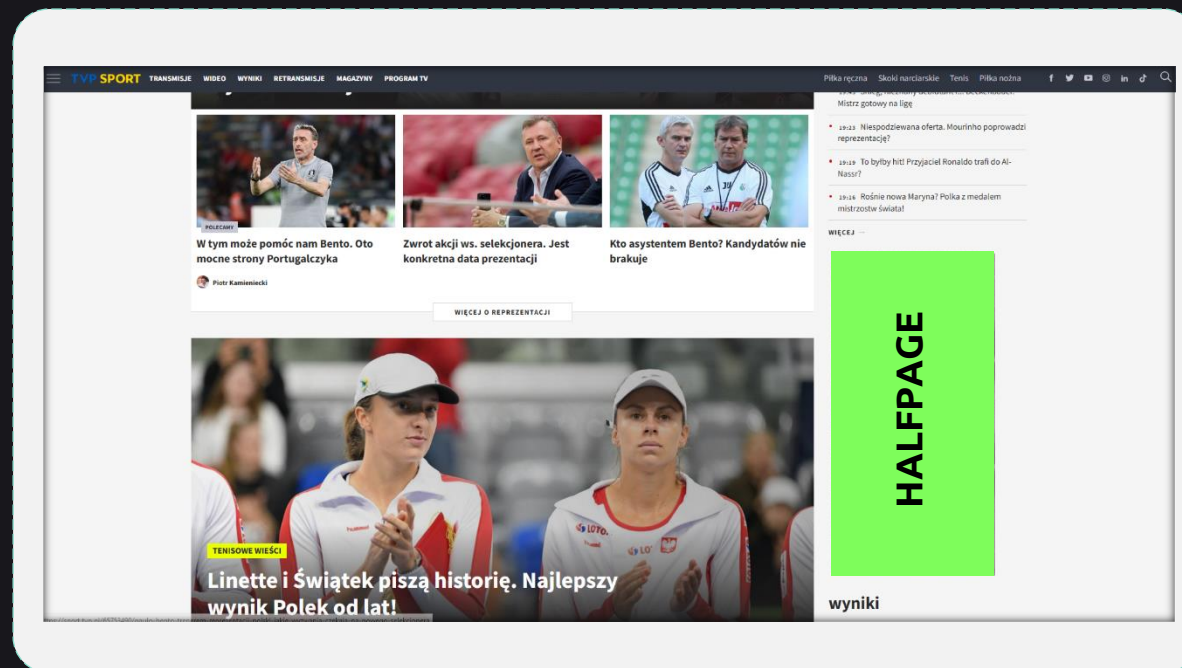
TVP SPORT TRANSMISJE WIDEO WYNIKI RETRANSMISJE MAGAZYNY PROGRAM TV

Piłka ręczna Skoki narciarskie Tenis Piłka nożna

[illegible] Mistrz gotowy na ligę

19:23 Niespodziewana oferta. Mourinho poprowadzi reprezentację?

19:19 To byłby hit! Przyjaciel Ronaldo trafi do Al-Nassr?

19:16 Rośnie nowa Maryna? Polka z medalem mistrzostw świata!

WIĘCEJ

POLECAMY

W tym może pomóc nam Bento. Oto mocne strony Portugalczyka

Piotr Kamieniecki

Zwrot akcji ws. selekcjonera. Jest konkretna data prezentacji

Kto asystentem Bento? Kandydatów nie brakuje

WIĘCEJ O REPREZENTACJI

HALFPAGE

TENISOWE WIEŚCI

Linette i Świątek piszą historię. Najlepszy wynik Polek od lat!

wyniki

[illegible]